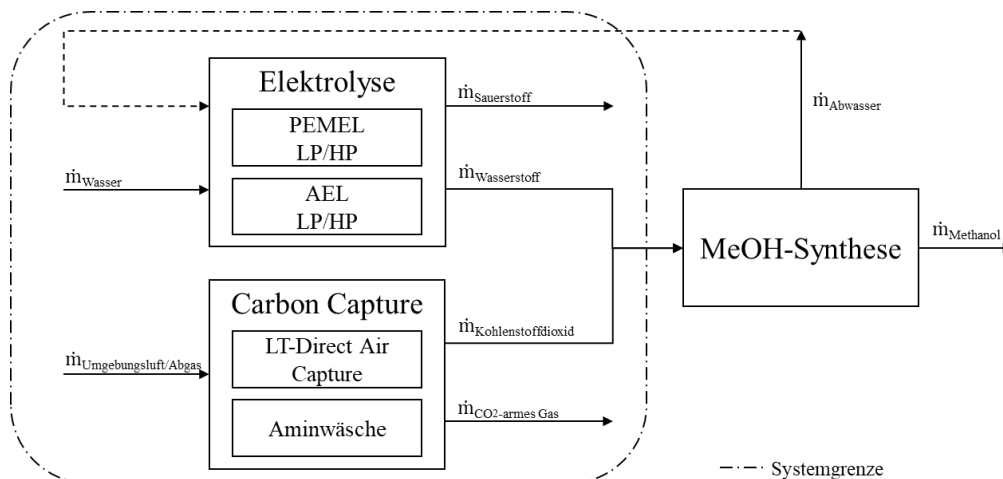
Elektrolyse

PEMEL LP/HP

AEL LP/HP

Carbon Capture

LT-Direct Air Capture

Aminwäsche

$\dot{m}_{Sauerstoff}$

$\dot{m}_{Wasserstoff}$

$\dot{m}_{Wasser}$

$\dot{m}_{Kohlenstoffdioxid}$

$\dot{m}_{Umgebungsluft/Abgas}$

$\dot{m}_{CO_2\text{-armes Gas}}$

$\dot{m}_{Abwasser}$

MeOH-Synthese

$\dot{m}_{Methanol}$

Systemgrenze